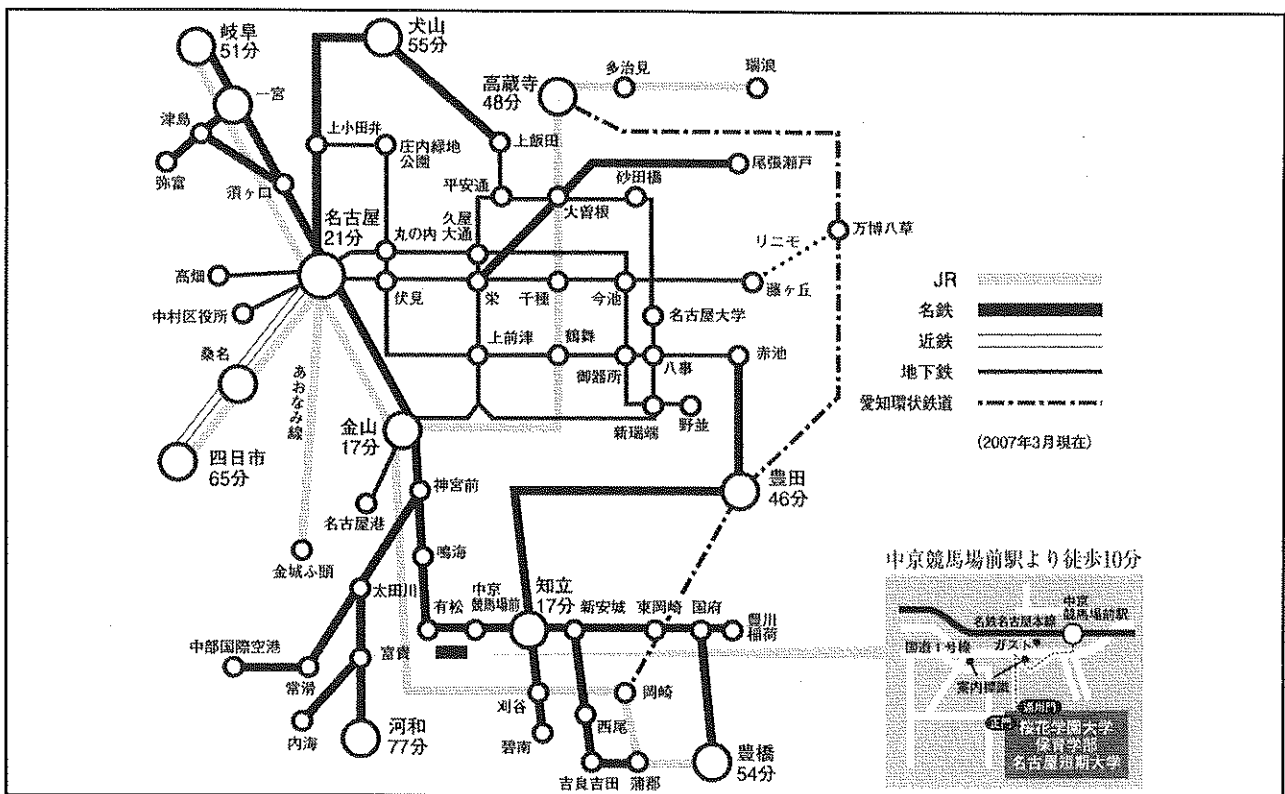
岐阜
51分

一宮

津島

弥富

須ヶ口

犬山
55分

上小田井

庄内緑地公園

高蔵寺
48分

多治見

瑞浪

上飯田

平安通

砂田橋

尾張瀬戸

大曽根

名古屋
21分

丸の内

久屋大通

万博八草

リニモ

高畑

中村区役所

伏見

栄

千種

今池

藤ヶ丘

名古屋大学

上前津

鶴舞

御器所

八事

赤池

桑名

あおなみ線

新瑞橋

野並

金山
17分

四日市
65分

神宮前

名古屋港

鳴海

豊田
46分

金城ふ頭

太田川

中京競馬場前

有松

知立
17分

新安城

東岡崎

国府

豊川稲荷

中部国際空港

常滑

富貴

刈谷

岡崎

西尾

碧南

内海

河和
77分

吉良吉田

蒲郡

豊橋
54分

JR

名鉄

近鉄

地下鉄

愛知環状鉄道

(2007年3月現在)

中京競馬場前駅より徒歩10分

名鉄名古屋本線

中京競馬場前駅

国道1号線

ガスト

案内標識

通用門

正門

桜花学園大学
保育学部
名古屋短期大学